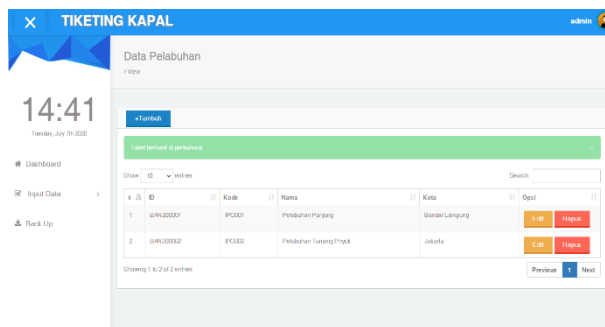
TIKETING KAPAL

admin

14:41
Tuesday, July 7th 2020

Dashboard
Input Data
Back Up

Data Pelabuhan
› View

+Tambah

Tabel berhasil di perbaharui

Show 10 entries

Search:

| # | ID | Kode | Nama | Kota | Opsi |
|---|---|---|---|---|---|
| 1 | GAN200001 | IPC001 | Pelabuhan Panjang | Bandar Lampung | Edit Hapus |
| 2 | GAN200002 | IPC002 | Pelabuhan Tanjung Priyok | Jakarta | Edit Hapus |

Showing 1 to 2 of 2 entries

Previous 1 Next